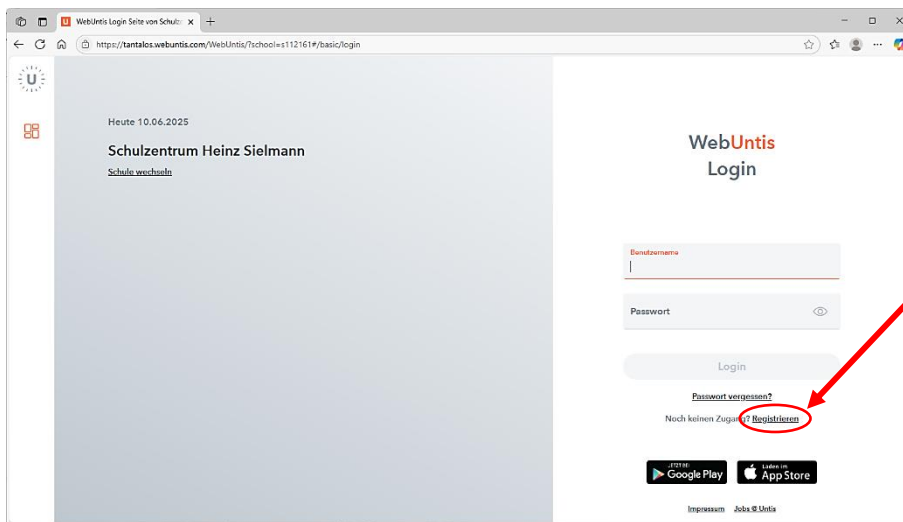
WebUntis Login Seite von Schulz

https://tantalos.webuntis.com/WebUntis/?school=s112161#/basic/login

Heute 10.06.2025

Schulzentrum Heinz Sielmann

Schule wechseln

WebUntis
Login

Benutzername

Passwort

Login

Passwort vergessen?

Noch keinen Zugang? Registrieren

JETZT BEI Google Play

Laden im App Store

Impressum Jobs @ Untis